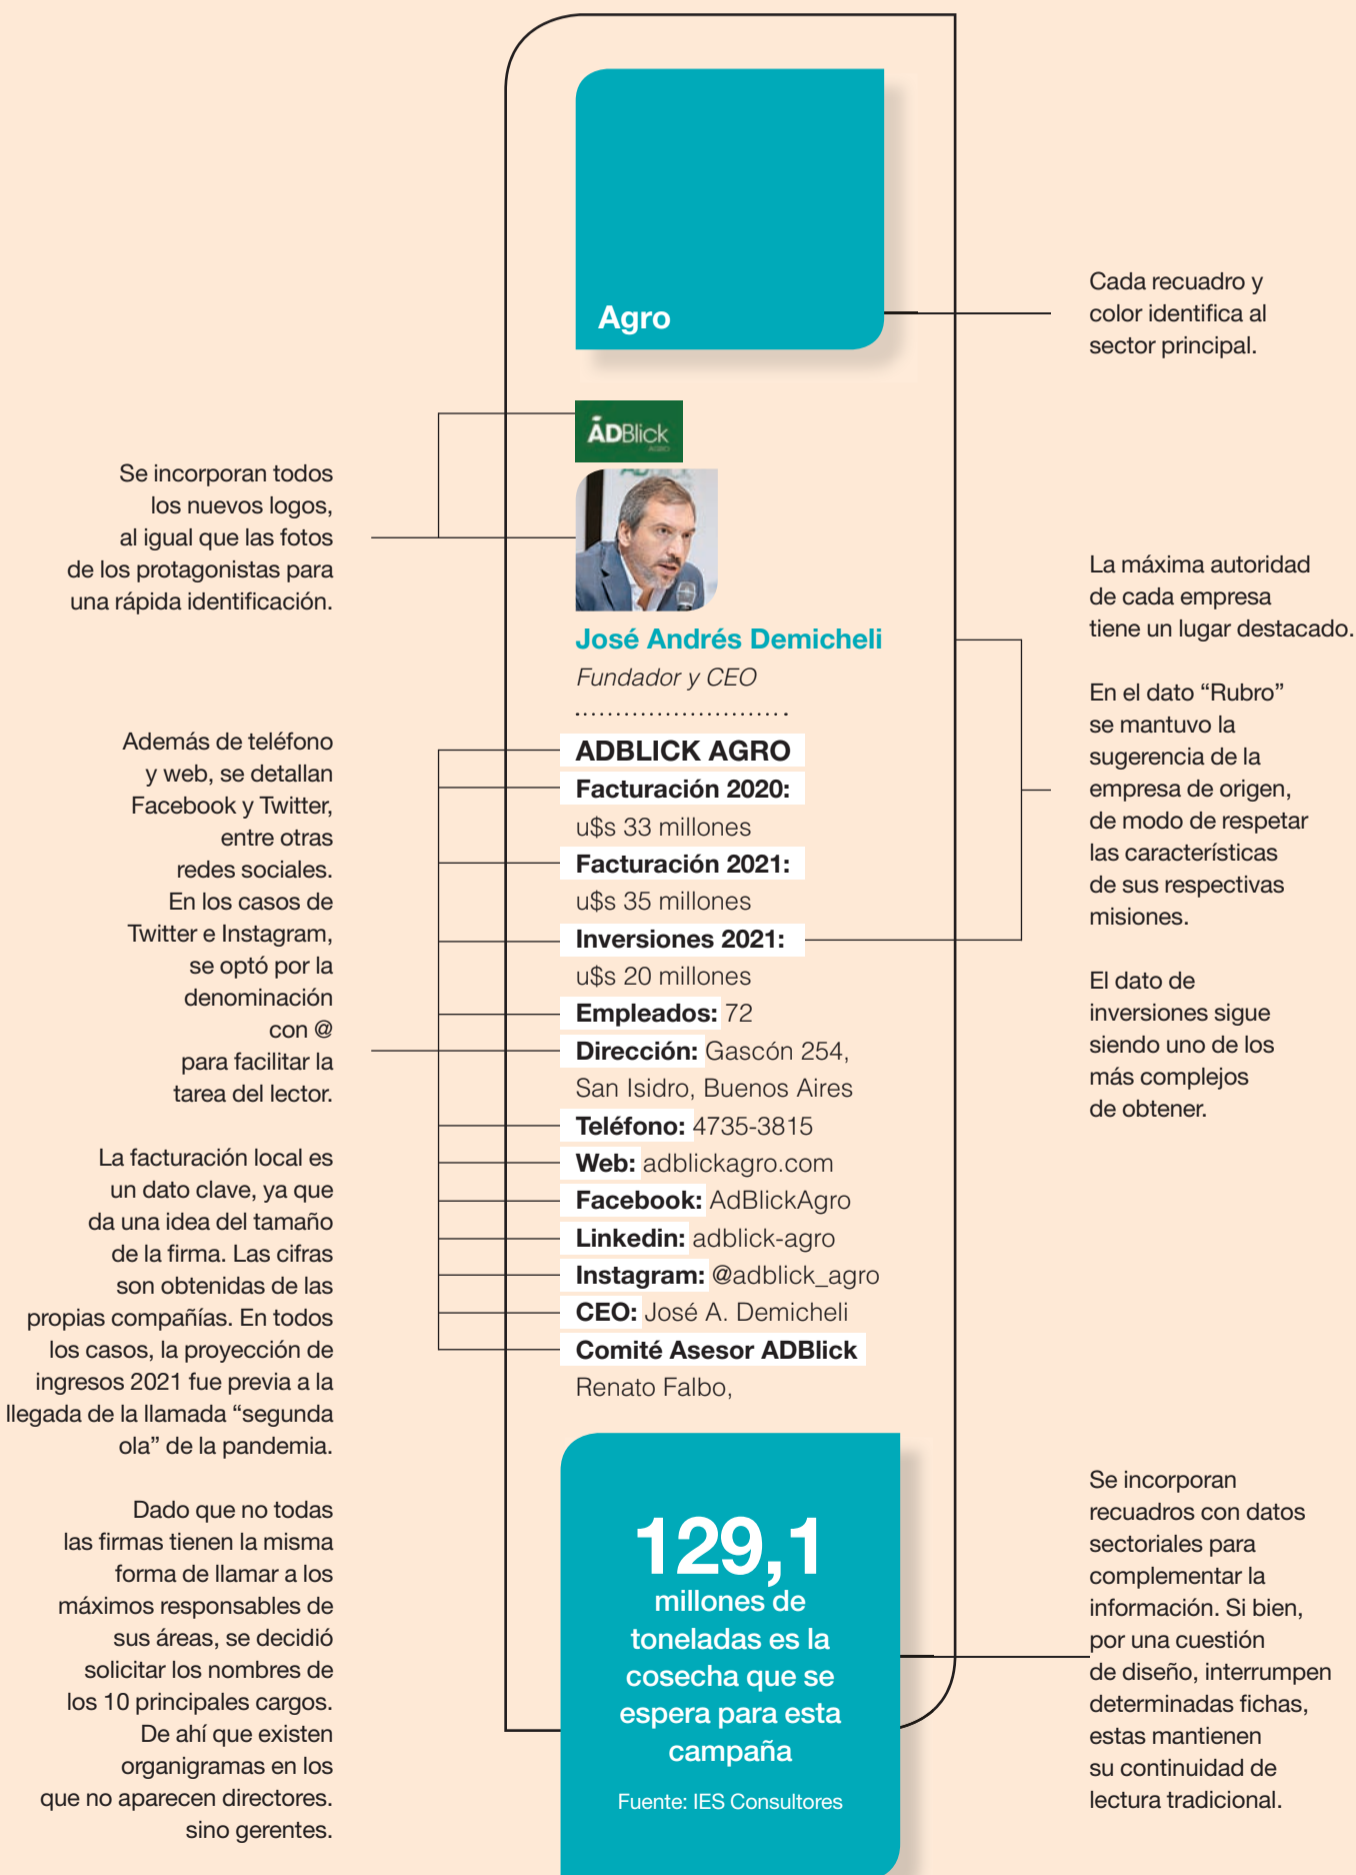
Agro

Cada recuadro y color identifica al sector principal.

Se incorporan todos los nuevos logos, al igual que las fotos de los protagonistas para una rápida identificación.

ADBlick AGRO

José Andrés Demicheli
Fundador y CEO

La máxima autoridad de cada empresa tiene un lugar destacado.

En el dato “Rubro” se mantuvo la sugerencia de la empresa de origen, de modo de respetar las características de sus respectivas misiones.

Además de teléfono y web, se detallan Facebook y Twitter, entre otras redes sociales. En los casos de Twitter e Instagram, se optó por la denominación con @ para facilitar la tarea del lector.

ADBLICK AGRO
Facturación 2020: u$s 33 millones
Facturación 2021: u$s 35 millones
Inversiones 2021: u$s 20 millones
Empleados: 72
Dirección: Gascón 254, San Isidro, Buenos Aires
Teléfono: 4735-3815
Web: adblickagro.com
Facebook: AdBlickAgro
Linkedin: adblick-agro
Instagram: @adblick_agro
CEO: José A. Demicheli
Comité Asesor ADBlick
Renato Falbo,

El dato de inversiones sigue siendo uno de los más complejos de obtener.

La facturación local es un dato clave, ya que da una idea del tamaño de la firma. Las cifras son obtenidas de las propias compañías. En todos los casos, la proyección de ingresos 2021 fue previa a la llegada de la llamada “segunda ola” de la pandemia.

129,1
millones de toneladas es la cosecha que se espera para esta campaña
Fuente: IES Consultores

Se incorporan recuadros con datos sectoriales para complementar la información. Si bien, por una cuestión de diseño, interrumpen determinadas fichas, estas mantienen su continuidad de lectura tradicional.

Dado que no todas las firmas tienen la misma forma de llamar a los máximos responsables de sus áreas, se decidió solicitar los nombres de los 10 principales cargos. De ahí que existen organigramas en los que no aparecen directores. sino gerentes.